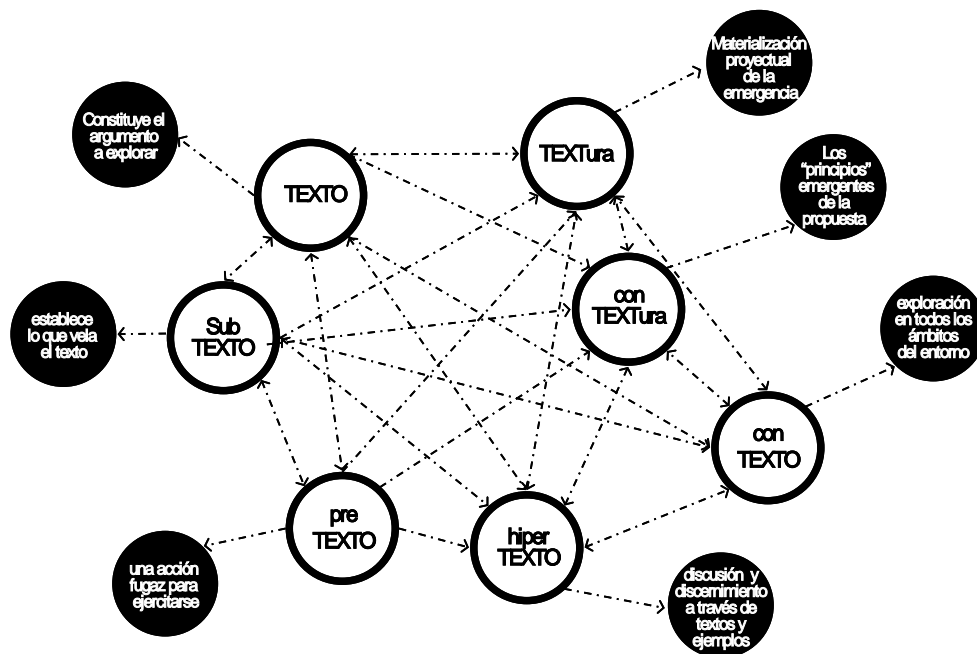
Materialización proyectual de la emergencia

Constituye el argumento a explorar

TEXTO

TEXTura

Los "principios" emergentes de la propuesta

con TEXTura

establece lo que vela el texto

Sub TEXTO

exploración en todos los ámbitos del entorno

con TEXTO

pre TEXTO

hiper TEXTO

una acción fugaz para ejercitarse

discusión y discernimiento a través de textos y ejemplos